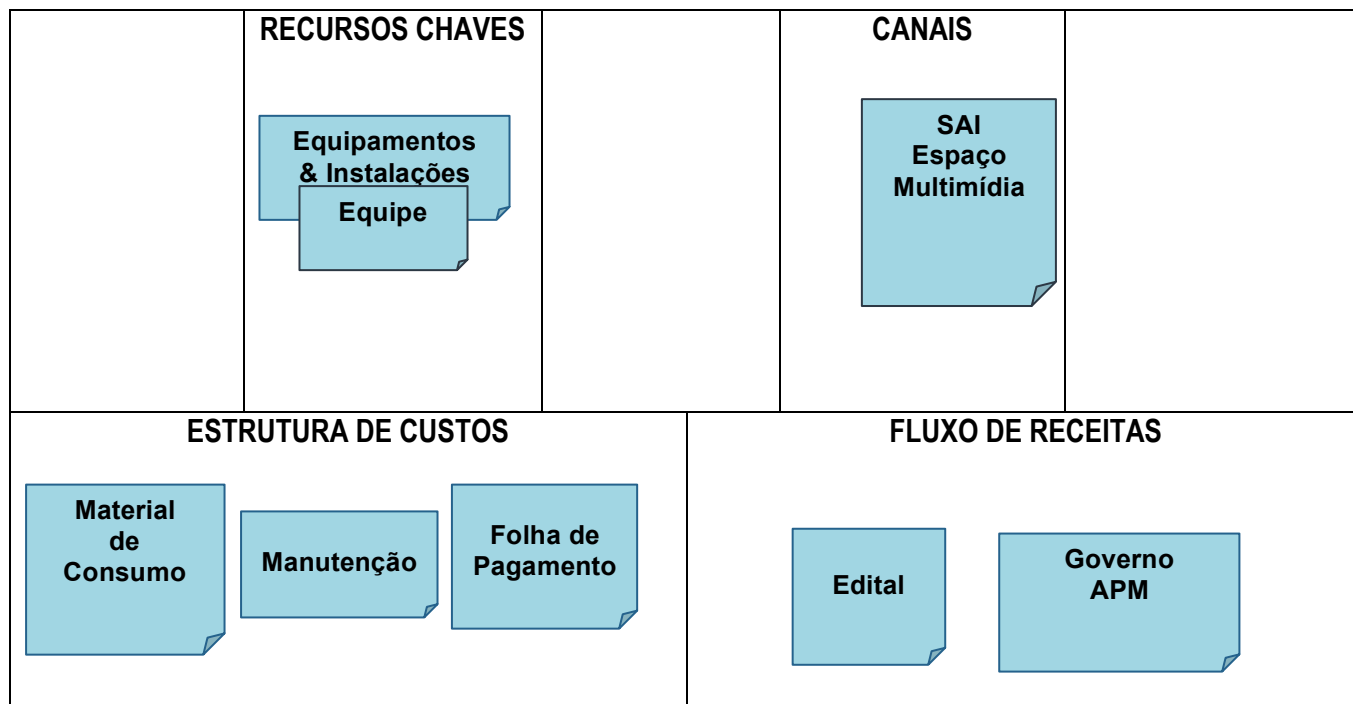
| | RECURSOS CHAVES | | CANAIS | |
|---|---|---|---|---|
| | Equipamentos & Instalações<br>Equipe | | SAI<br>Espaço<br>Multimídia | |

| ESTRUTURA DE CUSTOS | FLUXO DE RECEITAS |
|---|---|
| Material de Consumo<br>Manutenção<br>Folha de Pagamento | Edital<br>Governo APM |